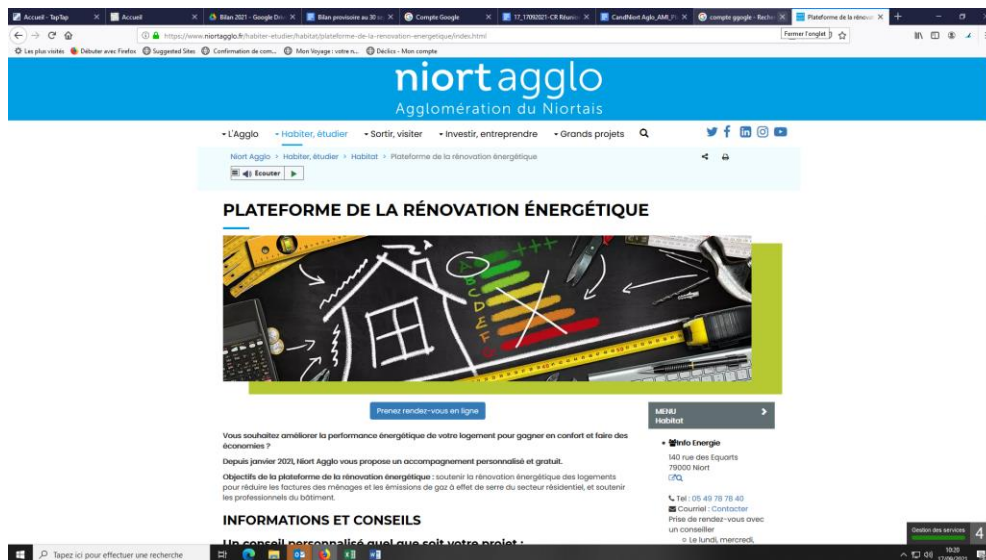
Accueil - TapTap | Accueil | Bilan 2021 - Google Driv | Bilan provisoire au 30 s | Compte Google | 17_17092021-CR Réunio | CandNiort Aglo_AMI_Pi | compte ggogle - Reche | Plateforme de la rénova

https://www.niortagglo.fr/habiter-etudier/habitat/plateforme-de-la-renovation-energetique/index.html

Fermer l'onglet

Les plus visités | Débuter avec Firefox | Suggested Sites | Confirmation de com... | Mon Voyage : votre n... | Déclics - Mon compte

niortagglo
Agglomération du Niortais

• L'Agglo • Habiter, étudier • Sortir, visiter • Investir, entreprendre • Grands projets

Niort Agglo > Habiter, étudier > Habitat > Plateforme de la rénovation énergétique

Ecouter

PLATEFORME DE LA RÉNOVATION ÉNERGÉTIQUE

Prenez rendez-vous en ligne

Vous souhaitez améliorer la performance énergétique de votre logement pour gagner en confort et faire des économies ?

Depuis janvier 2021, Niort Agglo vous propose un accompagnement personnalisé et gratuit.

Objectifs de la plateforme de la rénovation énergétique : soutenir la rénovation énergétique des logements pour réduire les factures des ménages et les émissions de gaz à effet de serre du secteur résidentiel, et soutenir les professionnels du bâtiment.

INFORMATIONS ET CONSEILS

Un conseil personnalisé quel que soit votre projet :

MENU
Habitat

• Info Energie
140 rue des Equarts
79000 Niort

Tel : 05 49 78 78 40
Courriel : Contacter
Prise de rendez-vous avec un conseiller
○ Le lundi, mercredi,

Gestion des services
4

Tapez ici pour effectuer une recherche

10:20
17/09/2021